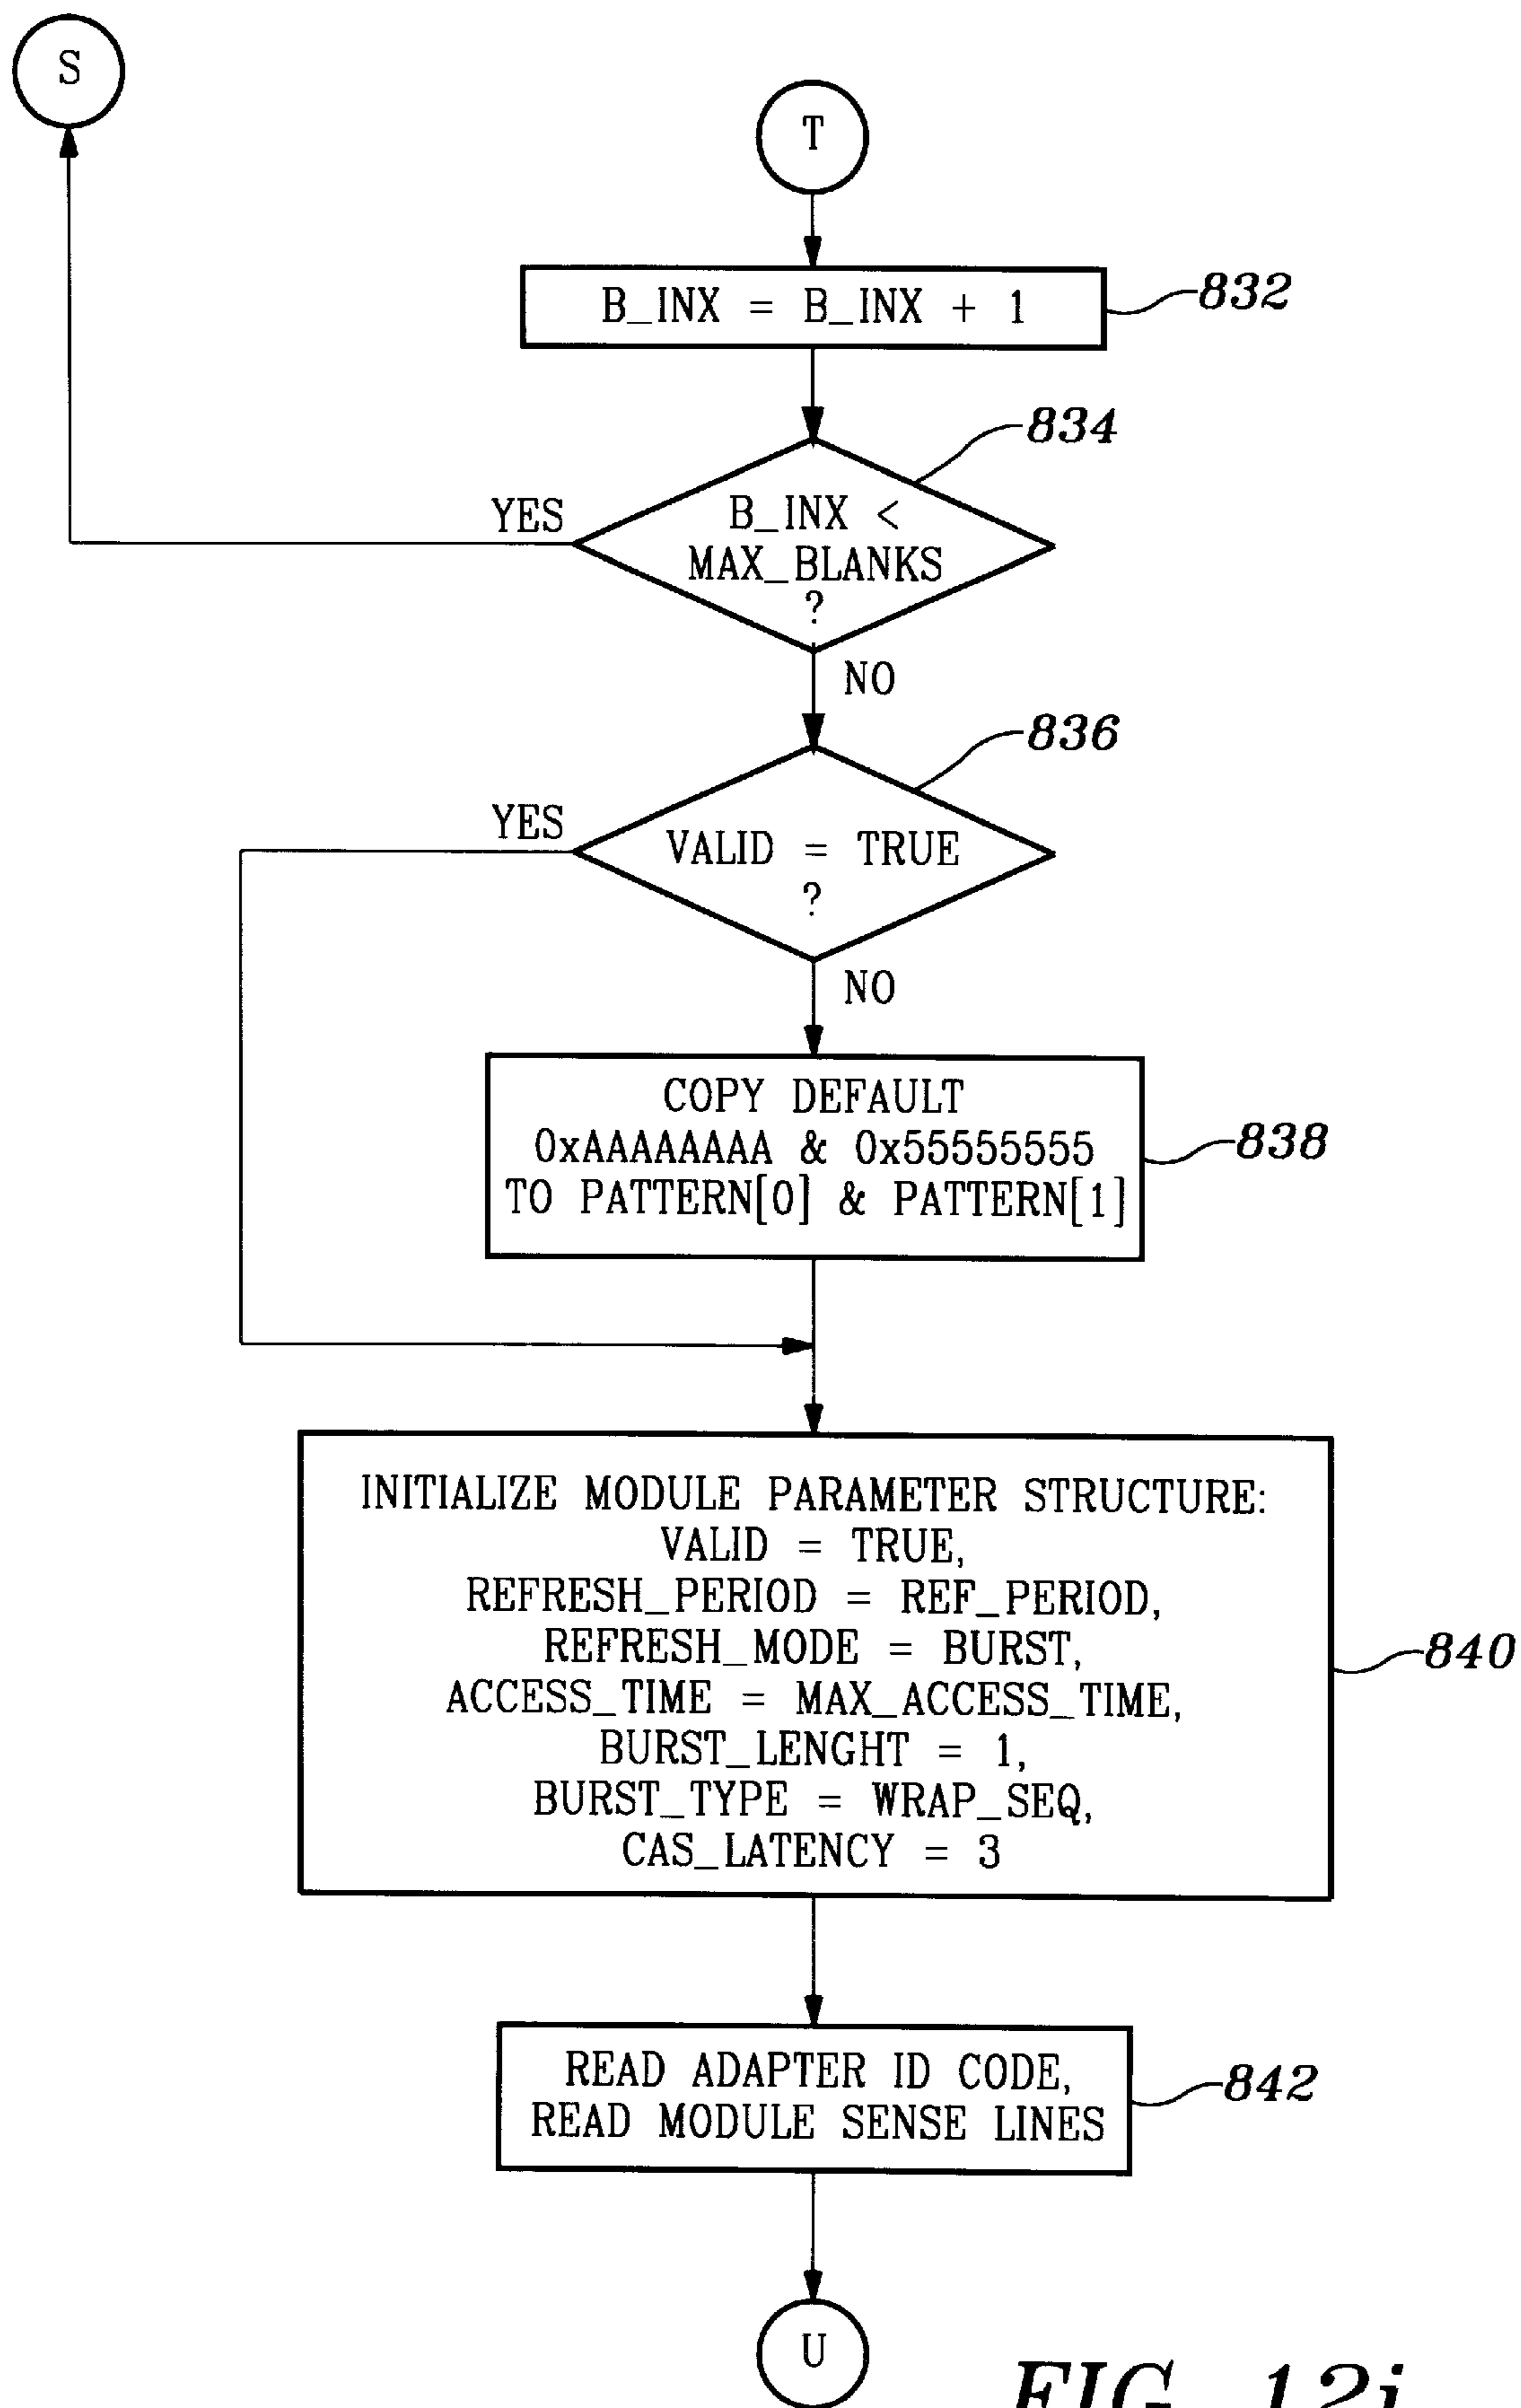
S

T

B_INX = B_INX + 1

832

834

YES

B_INX < MAX_BLANKS ?

NO

836

YES

VALID = TRUE ?

NO

COPY DEFAULT 0xAAAAAAAA & 0x55555555 TO PATTERN[0] & PATTERN[1]

838

INITIALIZE MODULE PARAMETER STRUCTURE:
VALID = TRUE,
REFRESH_PERIOD = REF_PERIOD,
REFRESH_MODE = BURST,
ACCESS_TIME = MAX_ACCESS_TIME,
BURST_LENGHT = 1,
BURST_TYPE = WRAP_SEQ,
CAS_LATENCY = 3

840

READ ADAPTER ID CODE,
READ MODULE SENSE LINES

842

U

FIG. 12i